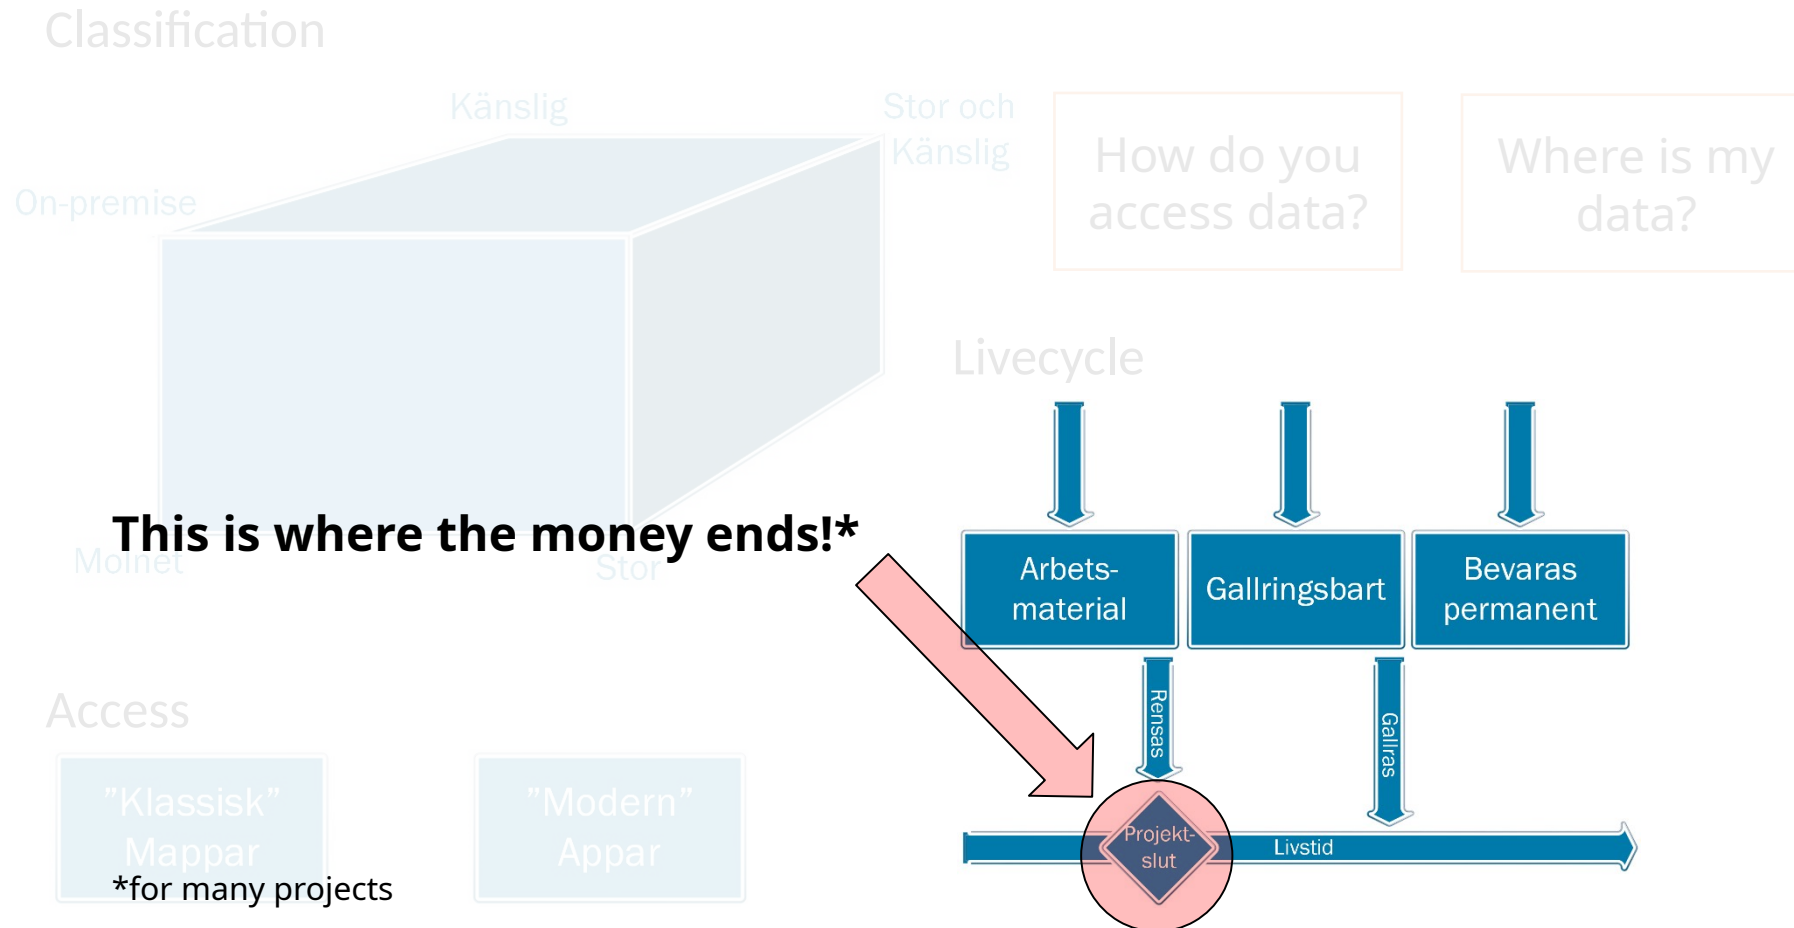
Classification

Känslig

Stor och Känslig

On-premise

How do you access data?

Where is my data?

Livecycle

This is where the money ends!*

Molnet

Stor

Arbetsmaterial

Gallringsbart

Bevaras permanent

Rensas

Gallras

Access

Projekt-slut

Livstid

”Klassisk” Mappar

”Modern” Appar

*for many projects